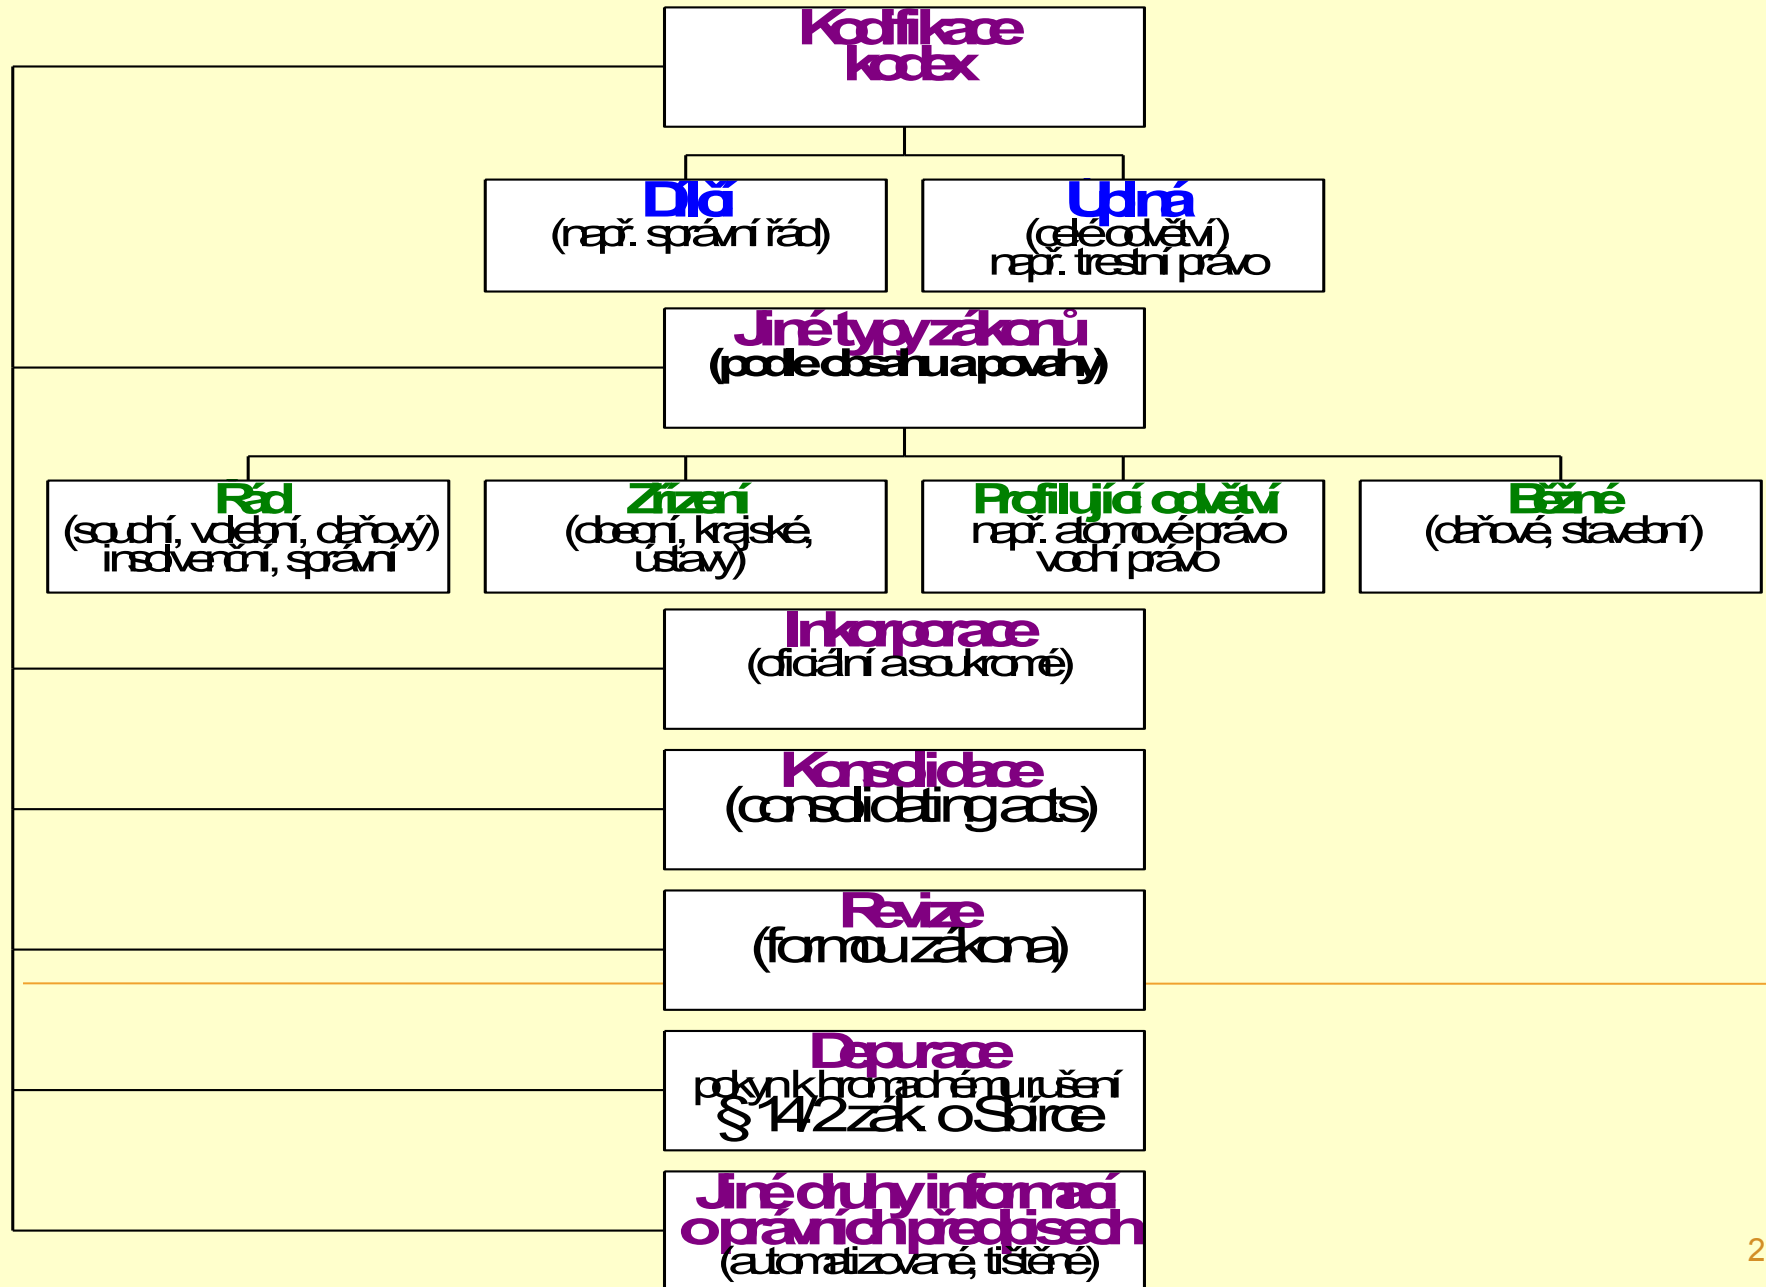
Kodifikace
kodex

Dílčí
(např. správní řád)

Úplná
(celé odvětví)
např. trestní právo

Jiné typy zákonů
(podle obsahu a povahy)

Řád
(soudní, volební, daňový)
insolvenční, správní

Zřízení
(obecní, krajské, ústavy)

Profilující odvětví
např. atomové právo
vodní právo

Běžné
(daňové, stavební)

Inkorporace
(oficiální a soukromé)

Konsolidace
(consolidating acts)

Revize
(formou zákona)

Depurace
pokyn k hromadnému rušení
§ 14/2 zák. o Sbírce

Jiné druhy informací
o právních předpisech
(automatizované, tištěné)

2